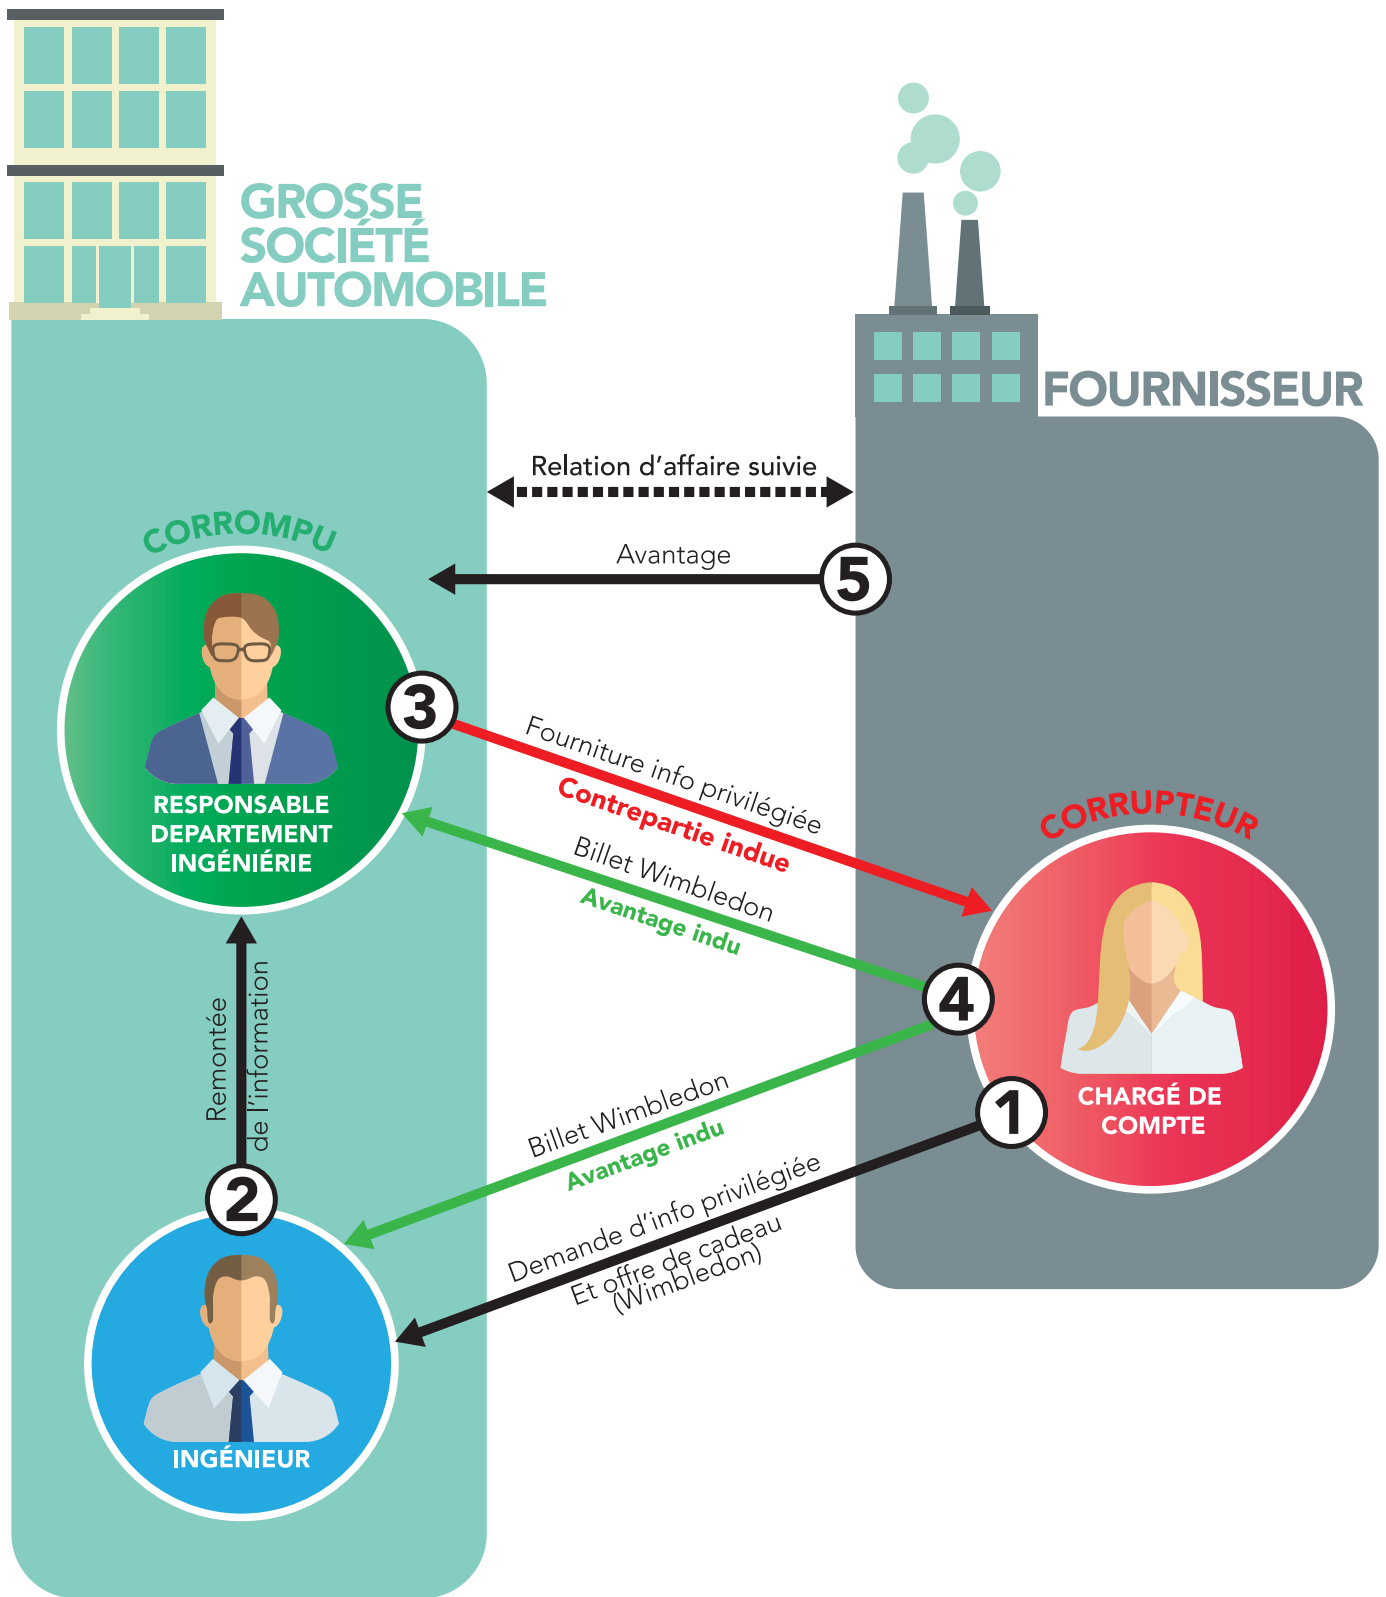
GROSSE SOCIÉTÉ AUTOMOBILE

FOURNISSEUR

Relation d'affaire suivie

CORROMPU

Avantage

5

RESPONSABLE DEPARTEMENT INGÉNIÉRIE

3

Fourniture info privilégiée

Contrepartie indue

CORRUPTEUR

Billet Wimbledon

Avantage indu

4

Remontée de l'information

CHARGÉ DE COMPTE

1

Billet Wimbledon

Avantage indu

2

Demande d'info privilégiée Et offre de cadeau (Wimbledon)

INGÉNIEUR